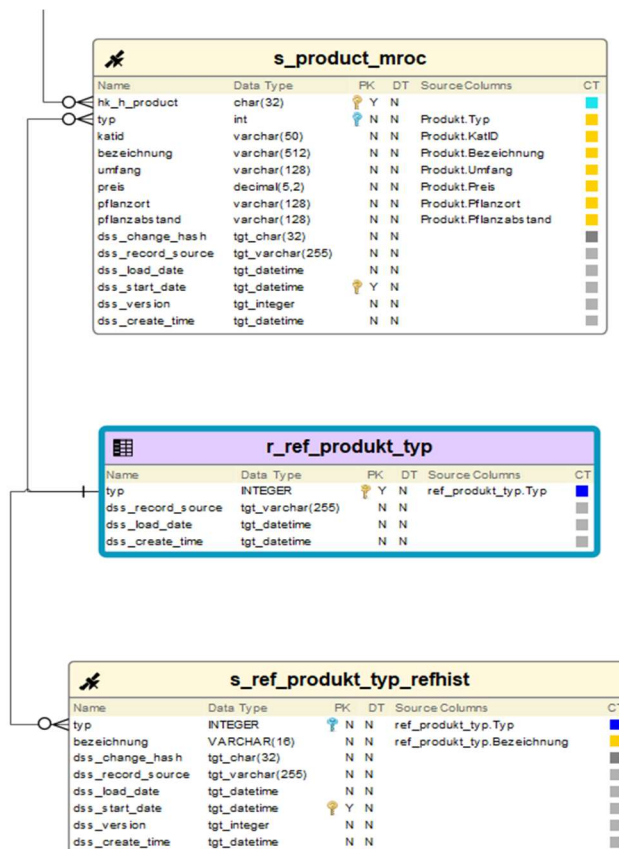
s_product_mroc

| Name | Data Type | PK | DT | Source Columns | CT |
|---|---|---|---|---|---|
| hk_h_product | char(32) | Y | N | | |
| typ | int | N | N | Produkt.Typ | |
| katid | varchar(50) | N | N | Produkt.KatID | |
| bezeichnung | varchar(512) | N | N | Produkt.Bezeichnung | |
| umfang | varchar(128) | N | N | Produkt.Umfang | |
| preis | decimal(5,2) | N | N | Produkt.Preis | |
| pflanzort | varchar(128) | N | N | Produkt.Pflanzort | |
| pflanzabstand | varchar(128) | N | N | Produkt.Pflanzabstand | |
| dss_change_hash | tgt_char(32) | N | N | | |
| dss_record_source | tgt_varchar(255) | N | N | | |
| dss_load_date | tgt_datetime | N | N | | |
| dss_start_date | tgt_datetime | Y | N | | |
| dss_version | tgt_integer | N | N | | |
| dss_create_time | tgt_datetime | N | N | | |

r_ref_produkt_typ

| Name | Data Type | PK | DT | Source Columns | CT |
|---|---|---|---|---|---|
| typ | INTEGER | Y | N | ref_produkt_typ.Typ | |
| dss_record_source | tgt_varchar(255) | N | N | | |
| dss_load_date | tgt_datetime | N | N | | |
| dss_create_time | tgt_datetime | N | N | | |

s_ref_produkt_typ_refhist

| Name | Data Type | PK | DT | Source Columns | CT |
|---|---|---|---|---|---|
| typ | INTEGER | N | N | ref_produkt_typ.Typ | |
| bezeichnung | VARCHAR(16) | N | N | ref_produkt_typ.Bezeichnung | |
| dss_change_hash | tgt_char(32) | N | N | | |
| dss_record_source | tgt_varchar(255) | N | N | | |
| dss_load_date | tgt_datetime | N | N | | |
| dss_start_date | tgt_datetime | Y | N | | |
| dss_version | tgt_integer | N | N | | |
| dss_create_time | tgt_datetime | N | N | | |